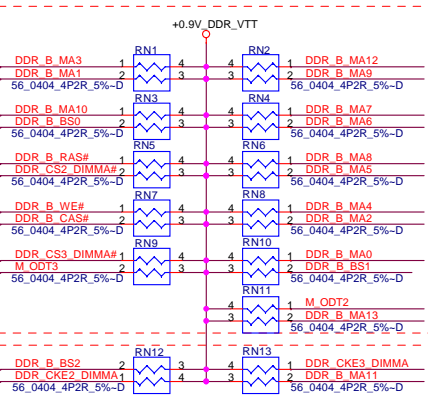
+0.9V_DDR_VTT

DDR_B_MA3
DDR_B_MA1
56_0404_4P2R_5%~D
RN1
1
2
4
3

RN2
4
3
1
2
DDR_B_MA12
DDR_B_MA9
56_0404_4P2R_5%~D

DDR_B_MA10
DDR_B_BS0
56_0404_4P2R_5%~D
RN3
1
2
4
3

RN4
4
3
1
2
DDR_B_MA7
DDR_B_MA6
56_0404_4P2R_5%~D

DDR_B_RAS#
DDR_CS2_DIMMA#
56_0404_4P2R_5%~D
RN5
1
2
4
3

RN6
4
3
1
2
DDR_B_MA8
DDR_B_MA5
56_0404_4P2R_5%~D

DDR_B_WE#
DDR_B_CAS#
56_0404_4P2R_5%~D
RN7
1
2
4
3

RN8
4
3
1
2
DDR_B_MA4
DDR_B_MA2
56_0404_4P2R_5%~D

DDR_CS3_DIMMA#
M_ODT3
56_0404_4P2R_5%~D
RN9
1
2
4
3

RN10
4
3
1
2
DDR_B_MA0
DDR_B_BS1
56_0404_4P2R_5%~D

RN11
4
3
1
2
M_ODT2
DDR_B_MA13
56_0404_4P2R_5%~D

DDR_B_BS2
DDR_CKE2_DIMMA
56_0404_4P2R_5%~D
RN12
1
2
4
3

RN13
4
3
1
2
DDR_CKE3_DIMMA
DDR_B_MA11
56_0404_4P2R_5%~D